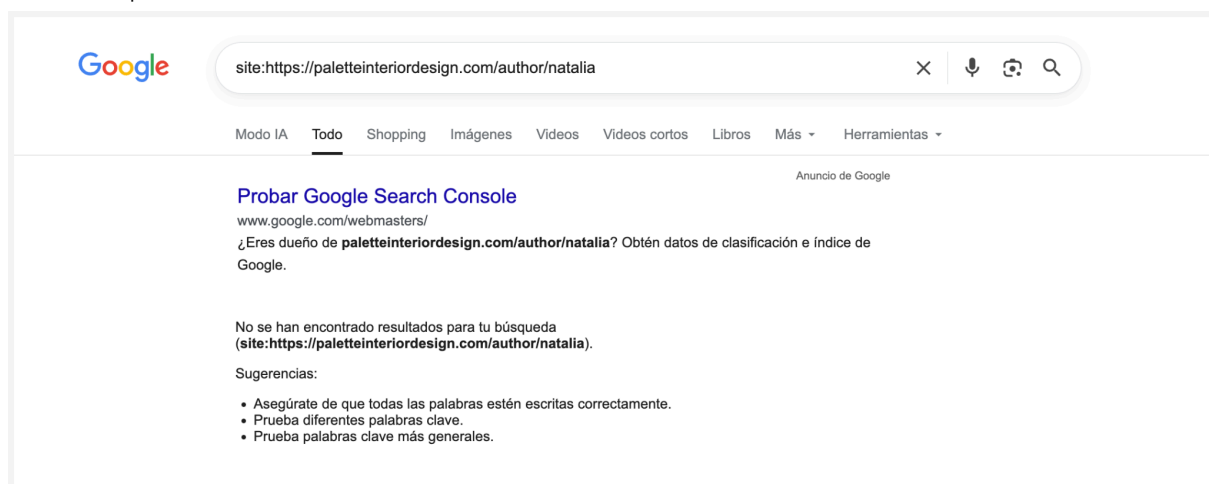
Google

site:https://paletteinteriordesign.com/author/natalia

Modo IA Todo Shopping Imágenes Videos Videos cortos Libros Más Herramientas

Anuncio de Google

Probar Google Search Console

www.google.com/webmasters/

¿Eres dueño de **paletteinteriordesign.com/author/natalia**? Obtén datos de clasificación e índice de Google.

No se han encontrado resultados para tu búsqueda (**site:https://paletteinteriordesign.com/author/natalia**).

Sugerencias:

- Asegúrate de que todas las palabras estén escritas correctamente.
- Prueba diferentes palabras clave.
- Prueba palabras clave más generales.